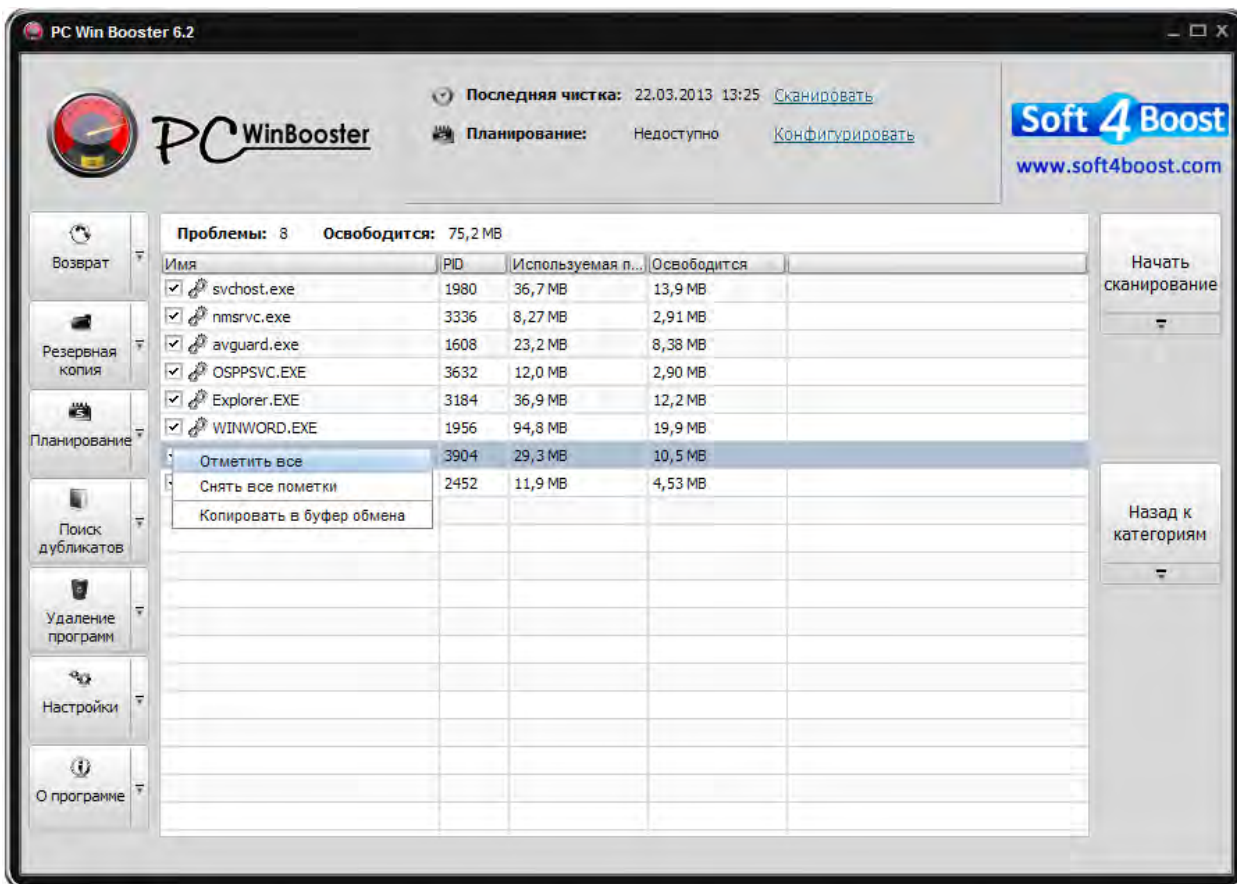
PC Win Booster 6.2

PC WinBooster

Последняя чистка: 22.03.2013 13:25 Сканировать

Планирование: Недоступно Конфигурировать

Soft 4 Boost
www.soft4boost.com

Возврат

Резервная копия

Планирование

Поиск дубликатов

Удаление программ

Настройки

О программе

Проблемы: 8 Освободится: 75,2 MB

| Имя | PID | Используемая п... | Освободится |
|---|---|---|---|
| svchost.exe | 1980 | 36,7 MB | 13,9 MB |
| nmsrvc.exe | 3336 | 8,27 MB | 2,91 MB |
| avguard.exe | 1608 | 23,2 MB | 8,38 MB |
| OSPPSVC.EXE | 3632 | 12,0 MB | 2,90 MB |
| Explorer.EXE | 3184 | 36,9 MB | 12,2 MB |
| WINWORD.EXE | 1956 | 94,8 MB | 19,9 MB |
| | 3904 | 29,3 MB | 10,5 MB |
| | 2452 | 11,9 MB | 4,53 MB |

Отметить все
Снять все пометки
Копировать в буфер обмена

Начать сканирование

Назад к категориям